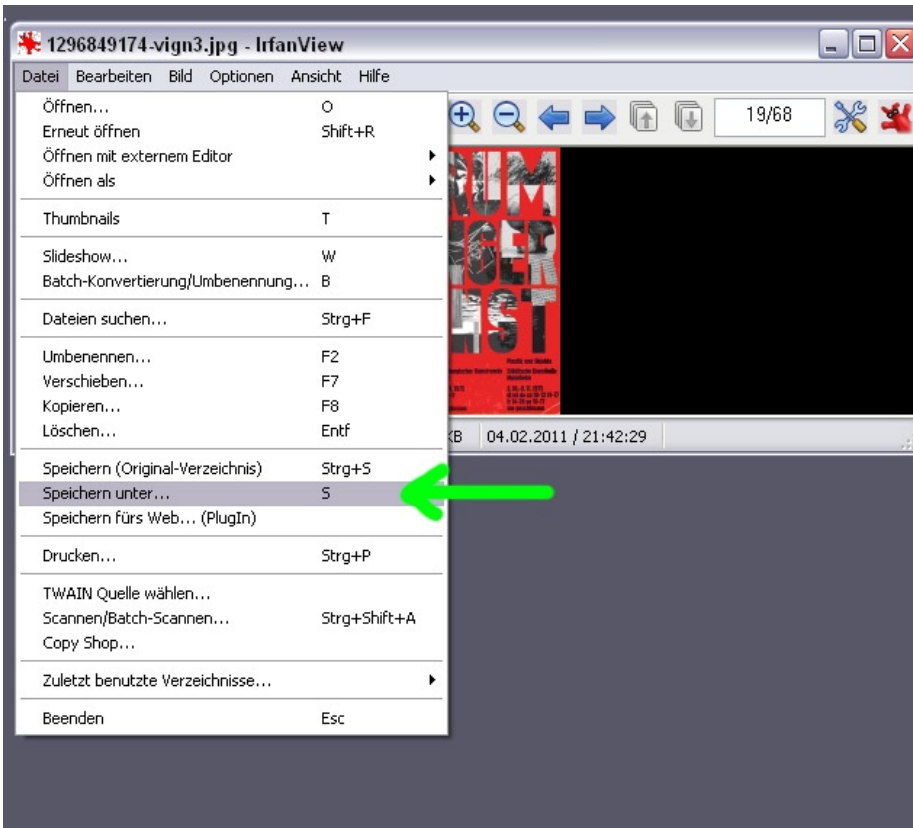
1296849174-vign3.jpg - IrfanView

Datei Bearbeiten Bild Optionen Ansicht Hilfe

19/68

| | |
|---|---|
| Öffnen... | O |
| Erneut öffnen | Shift+R |
| Öffnen mit externem Editor | |
| Öffnen als | |
| Thumbnails | T |
| Slideshow... | W |
| Batch-Konvertierung/Umbenennung... | B |
| Dateien suchen... | Strg+F |
| Umbenennen... | F2 |
| Verschieben... | F7 |
| Kopieren... | F8 |
| Löschen... | Entf |
| Speichern (Original-Verzeichnis) | Strg+S |
| Speichern unter... | S |
| Speichern fürs Web... (PlugIn) | |
| Drucken... | Strg+P |
| TWAIN Quelle wählen... | |
| Scannen/Batch-Scannen... | Strg+Shift+A |
| Copy Shop... | |
| Zuletzt benutzte Verzeichnisse... | |
| Beenden | Esc |

KB 04.02.2011 / 21:42:29

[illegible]